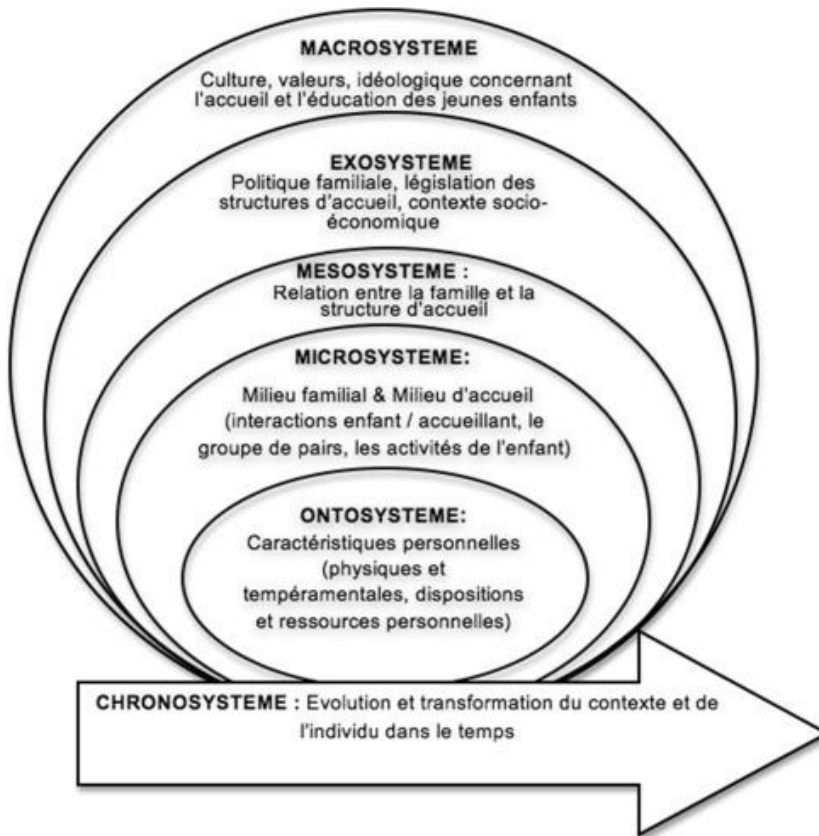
MACROSYSTEME
Culture, valeurs, idéologique concernant l'accueil et l'éducation des jeunes enfants

EXOSYSTEME
Politique familiale, législation des structures d'accueil, contexte socio-économique

MESOSYSTEME :
Relation entre la famille et la structure d'accueil

MICROSYSTEME:
Milieu familial & Milieu d'accueil (interactions enfant / accueillant, le groupe de pairs, les activités de l'enfant)

ONTOSYSTEME:
Caractéristiques personnelles (physiques et tempéramentales, dispositions et ressources personnelles)

CHRONOSYSTEME : Evolution et transformation du contexte et de l'individu dans le temps